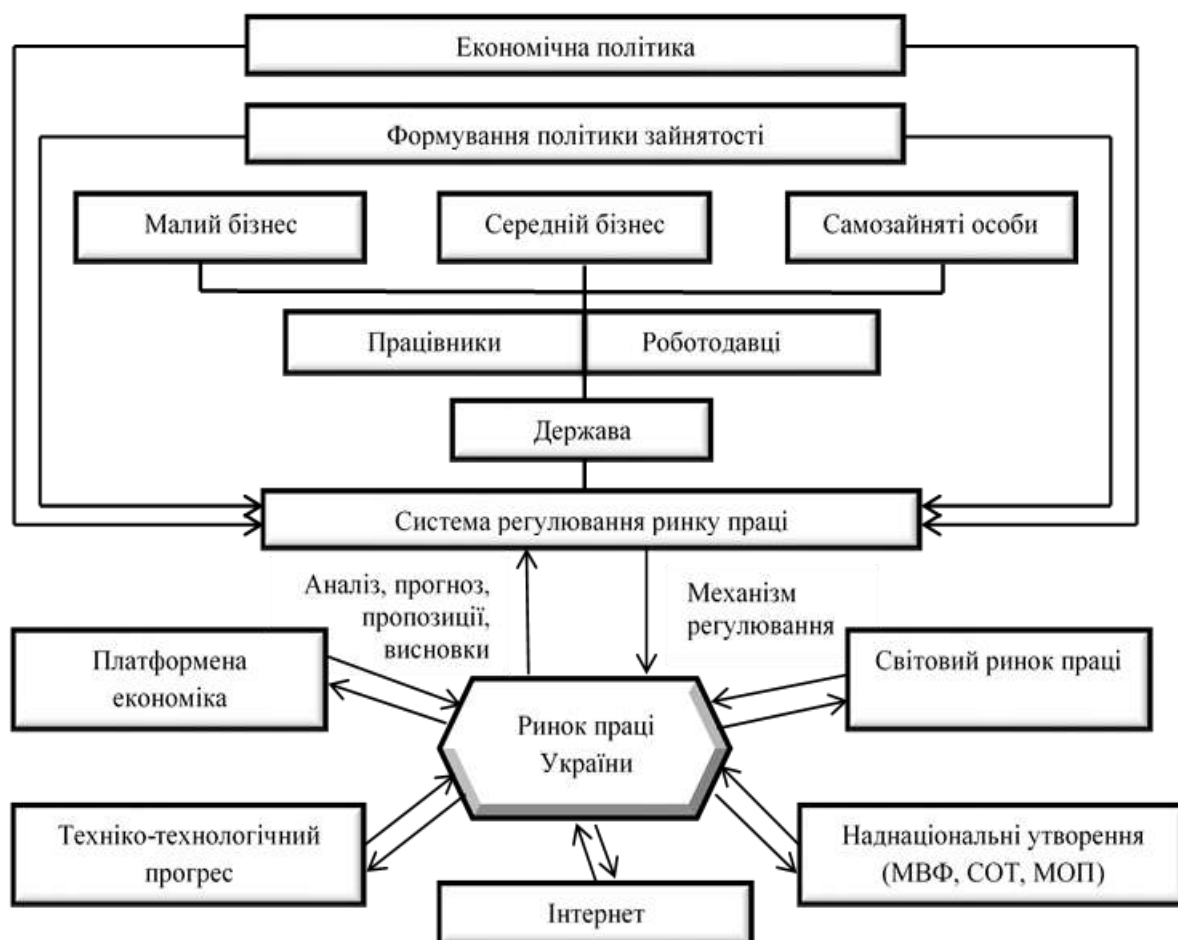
Економічна політика

Формування політики зайнятості

Малий бізнес

Середній бізнес

Самозайняті особи

Працівники

Роботодавці

Держава

Система регулювання ринку праці

Аналіз, прогноз, пропозиції, висновки

Механізм регулювання

Платформена економіка

Світовий ринок праці

Ринок праці України

Техніко-технологічний прогрес

Наднаціональні утворення (МВФ, СОТ, МОП)

Інтернет